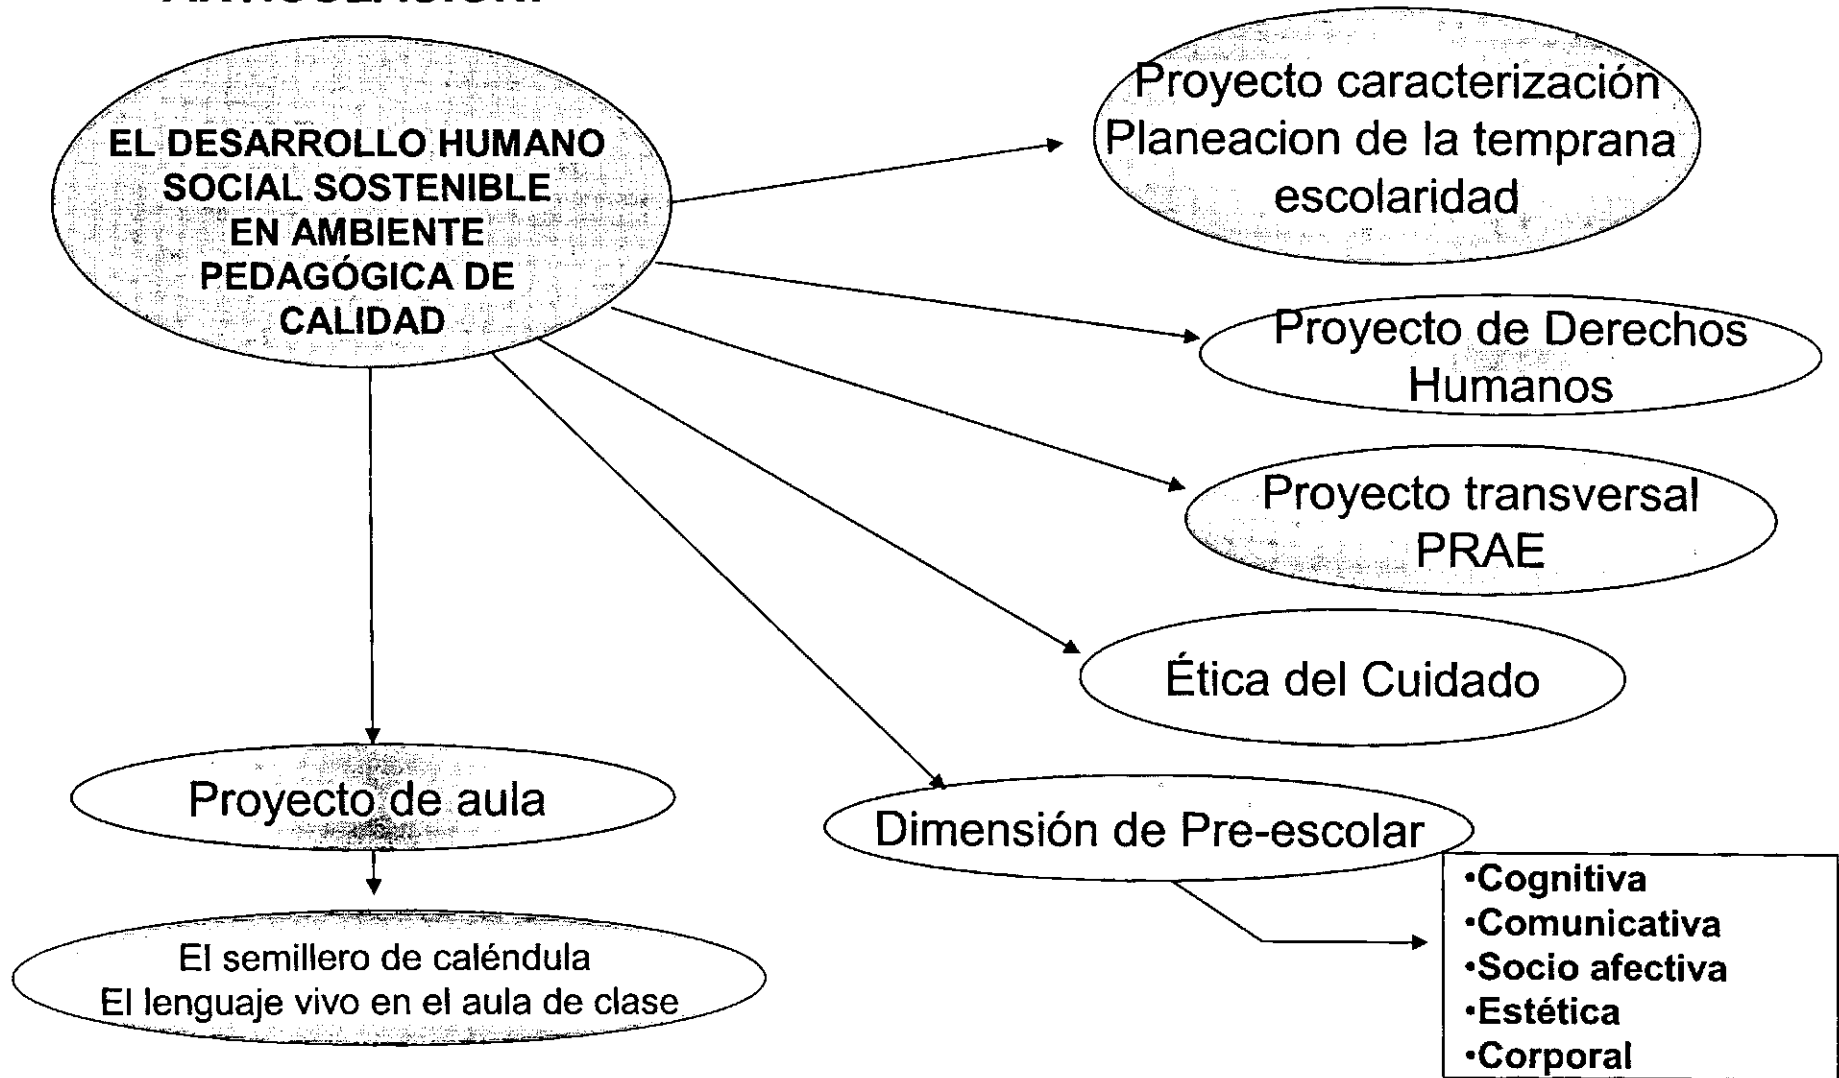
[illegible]

EL DESARROLLO HUMANO SOCIAL SOSTENIBLE EN AMBIENTE PEDAGÓGICA DE CALIDAD

Proyecto caracterización Planeacion de la temprana escolaridad

Proyecto de Derechos Humanos

Proyecto transversal PRAE

Ética del Cuidado

Proyecto de aula

El semillero de caléndula
El lenguaje vivo en el aula de clase

Dimensión de Pre-escolar

•Cognitiva
•Comunicativa
•Socio afectiva
•Estética
•Corporal